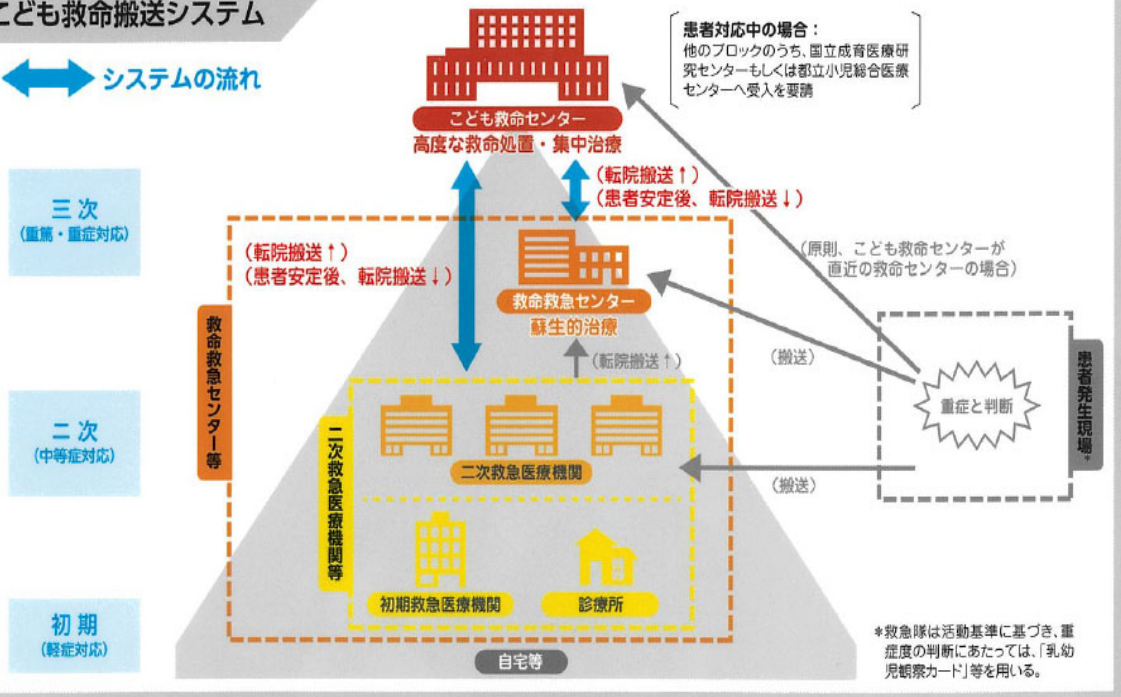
こども救命搬送システム

システムの流れ

患者対応中の場合：
他のブロックのうち、国立成育医療研究センターもしくは都立小児総合医療センターへ受入を要請

こども救命センター
高度な救命処置・集中治療

三次
（重篤・重症対応）

（転院搬送↑）
（患者安定後、転院搬送↓）

（転院搬送↑）
（患者安定後、転院搬送↓）

（原則、こども救命センターが直近の救命センターの場合）

救命救急センター等

救命救急センター
蘇生的治療

（転院搬送↑）

（搬送）

重症と判断

患者発生現場*

二次
（中等症対応）

二次救急医療機関等

二次救急医療機関

（搬送）

初期
（軽症対応）

初期救急医療機関

診療所

自宅等

*救急隊は活動基準に基づき、重症度の判断にあたっては、「乳幼児観察カード」等を用いる。